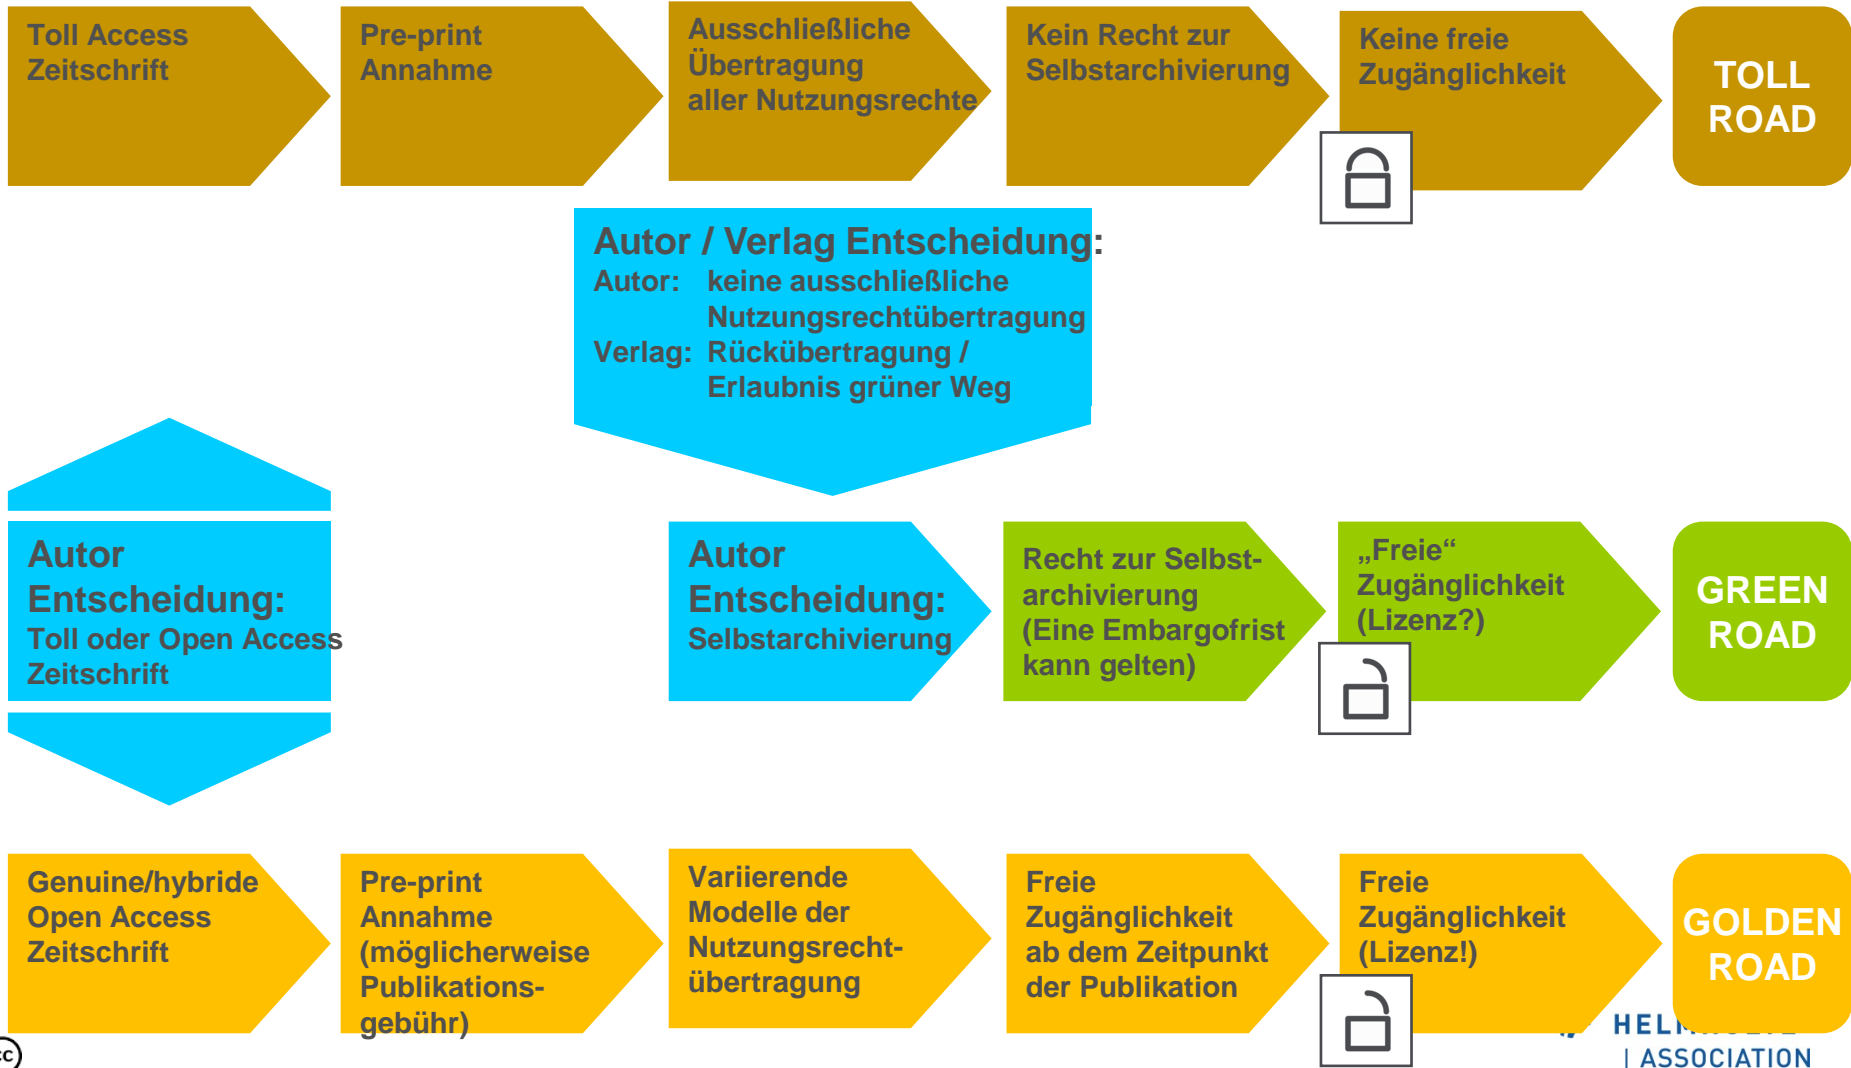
Toll Access Zeitschrift

Pre-print Annahme

Ausschließliche Übertragung aller Nutzungsrechte

Kein Recht zur Selbstarchivierung

Keine freie Zugänglichkeit

TOLL ROAD

Autor / Verlag Entscheidung:
Autor: keine ausschließliche Nutzungsrechtübertragung
Verlag: Rückübertragung / Erlaubnis grüner Weg

Autor Entscheidung:
Toll oder Open Access Zeitschrift

Autor Entscheidung:
Selbstarchivierung

Recht zur Selbstarchivierung (Eine Embargofrist kann gelten)

„Freie“ Zugänglichkeit (Lizenz?)

GREEN ROAD

Genuine/hybride Open Access Zeitschrift

Pre-print Annahme (möglicherweise Publikationsgebühr)

Variierende Modelle der Nutzungsrechtübertragung

Freie Zugänglichkeit ab dem Zeitpunkt der Publikation

Freie Zugänglichkeit (Lizenz!)

GOLDEN ROAD

HEL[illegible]
| ASSOCIATION